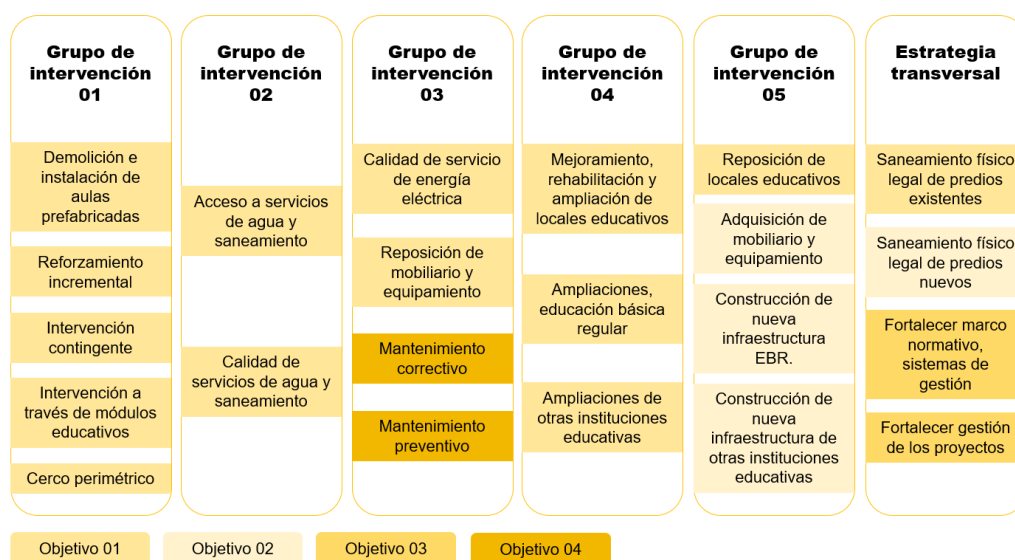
Grupo de intervención 01

Demolición e instalación de aulas prefabricadas

Reforzamiento incremental

Intervención contingente

Intervención a través de módulos educativos

Cerco perimétrico

Grupo de intervención 02

Acceso a servicios de agua y saneamiento

Calidad de servicios de agua y saneamiento

Grupo de intervención 03

Calidad de servicio de energía eléctrica

Reposición de mobiliario y equipamiento

Mantenimiento correctivo

Mantenimiento preventivo

Grupo de intervención 04

Mejoramiento, rehabilitación y ampliación de locales educativos

Ampliaciones, educación básica regular

Ampliaciones de otras instituciones educativas

Grupo de intervención 05

Reposición de locales educativos

Adquisición de mobiliario y equipamiento

Construcción de nueva infraestructura EBR.

Construcción de nueva infraestructura de otras instituciones educativas

Estrategia transversal

Saneamiento físico legal de predios existentes

Saneamiento físico legal de predios nuevos

Fortalecer marco normativo, sistemas de gestión

Fortalecer gestión de los proyectos

Objetivo 01
Objetivo 02
Objetivo 03
Objetivo 04